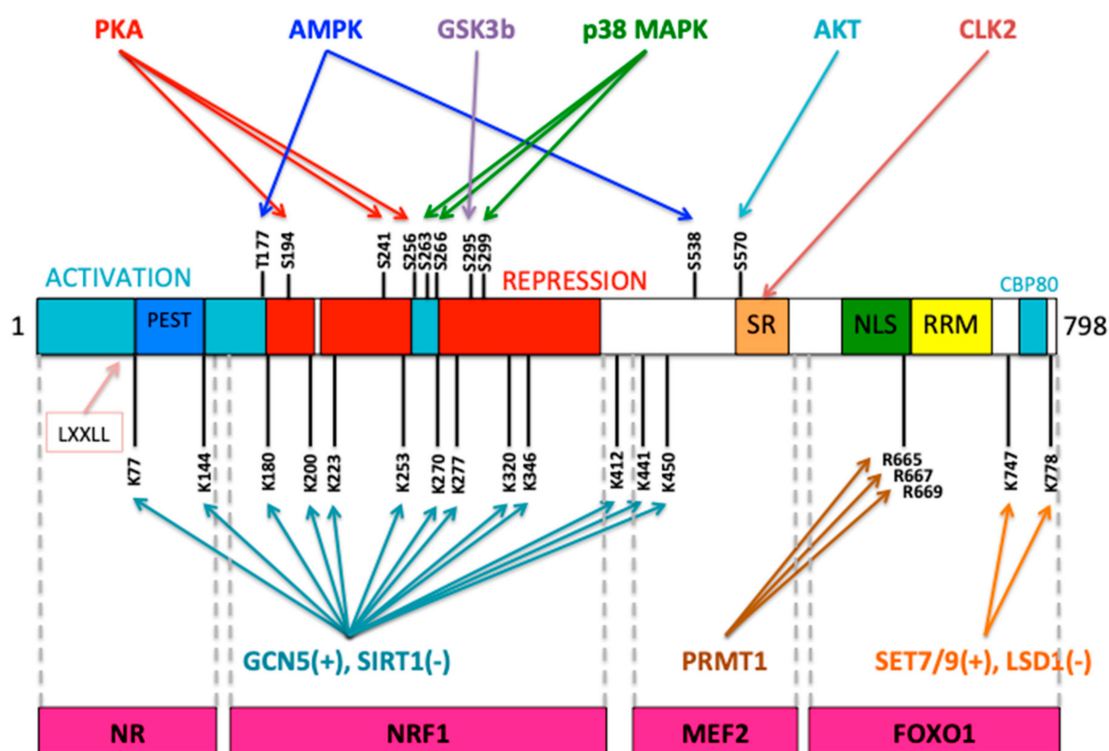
PKA
AMPK
GSK3b
p38 MAPK
AKT
CLK2

T177
S194
S241
S256
S263
S266
S295
S299
S538
S570

ACTIVATION
REPRESSION
CBP80

1
PEST
SR
NLS
RRM
798

LXXLL
K77
K144
K180
K200
K223
K253
K270
K277
K320
K346
K412
K441
K450
R665
R667
R669
K747
K778

GCN5(+), SIRT1(-)
PRMT1
SET7/9(+), LSD1(-)

NR
NRF1
MEF2
FOXO1